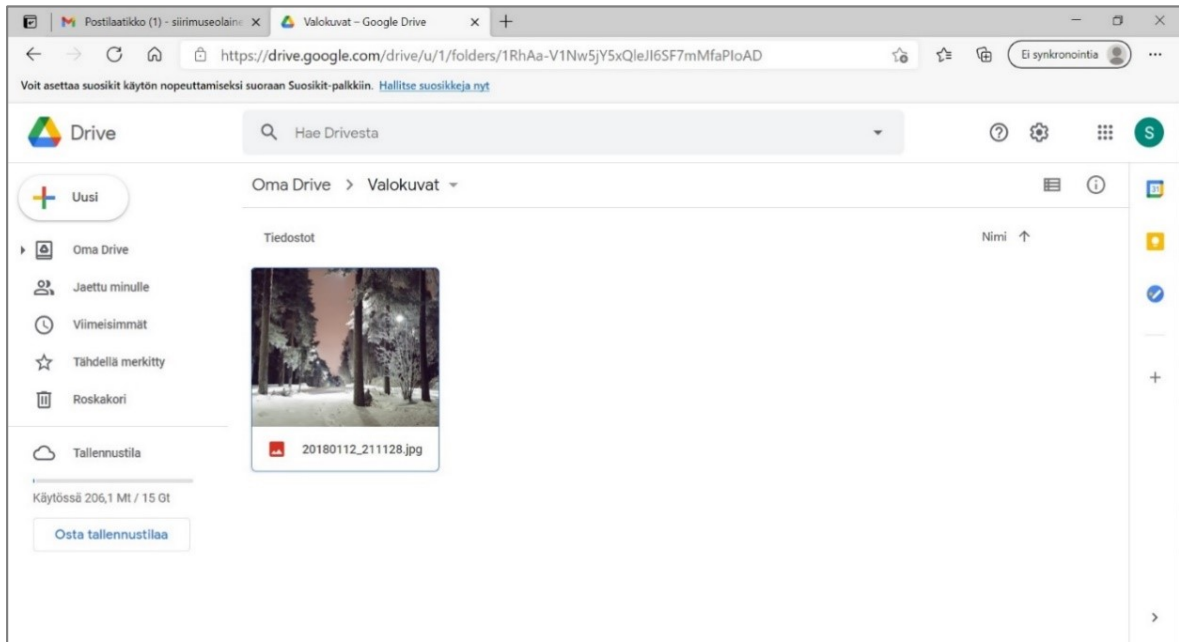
Postilaatikko (1) - siirimuseolaine
Valokuvat – Google Drive

https://drive.google.com/drive/u/1/folders/1RhAa-V1Nw5jY5xQleJI6SF7mMfaPIoAD

Ei synkronointia

Voit asettaa suosikit käytön nopeuttamiseksi suoraan Suosikit-palkkiin. Hallitse suosikkeja nyt

Drive

Hae Drivesta

S

Uusi

Oma Drive

Jaettu minulle

Viimeisimmät

Tähdellä merkitty

Roskakori

Tallennustila

Käytössä 206,1 Mt / 15 Gt

Osta tallennustilaa

Oma Drive > Valokuvat

Tiedostot

Nimi ↑

20180112_211128.jpg